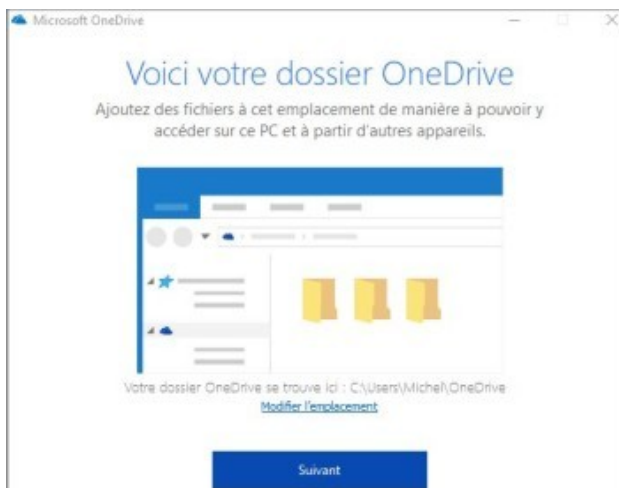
Microsoft OneDrive

Voici votre dossier OneDrive

Ajoutez des fichiers à cet emplacement de manière à pouvoir y accéder sur ce PC et à partir d'autres appareils.

Votre dossier OneDrive se trouve ici : C:\Users\Michel\OneDrive

Modifier l'emplacement

Suivant